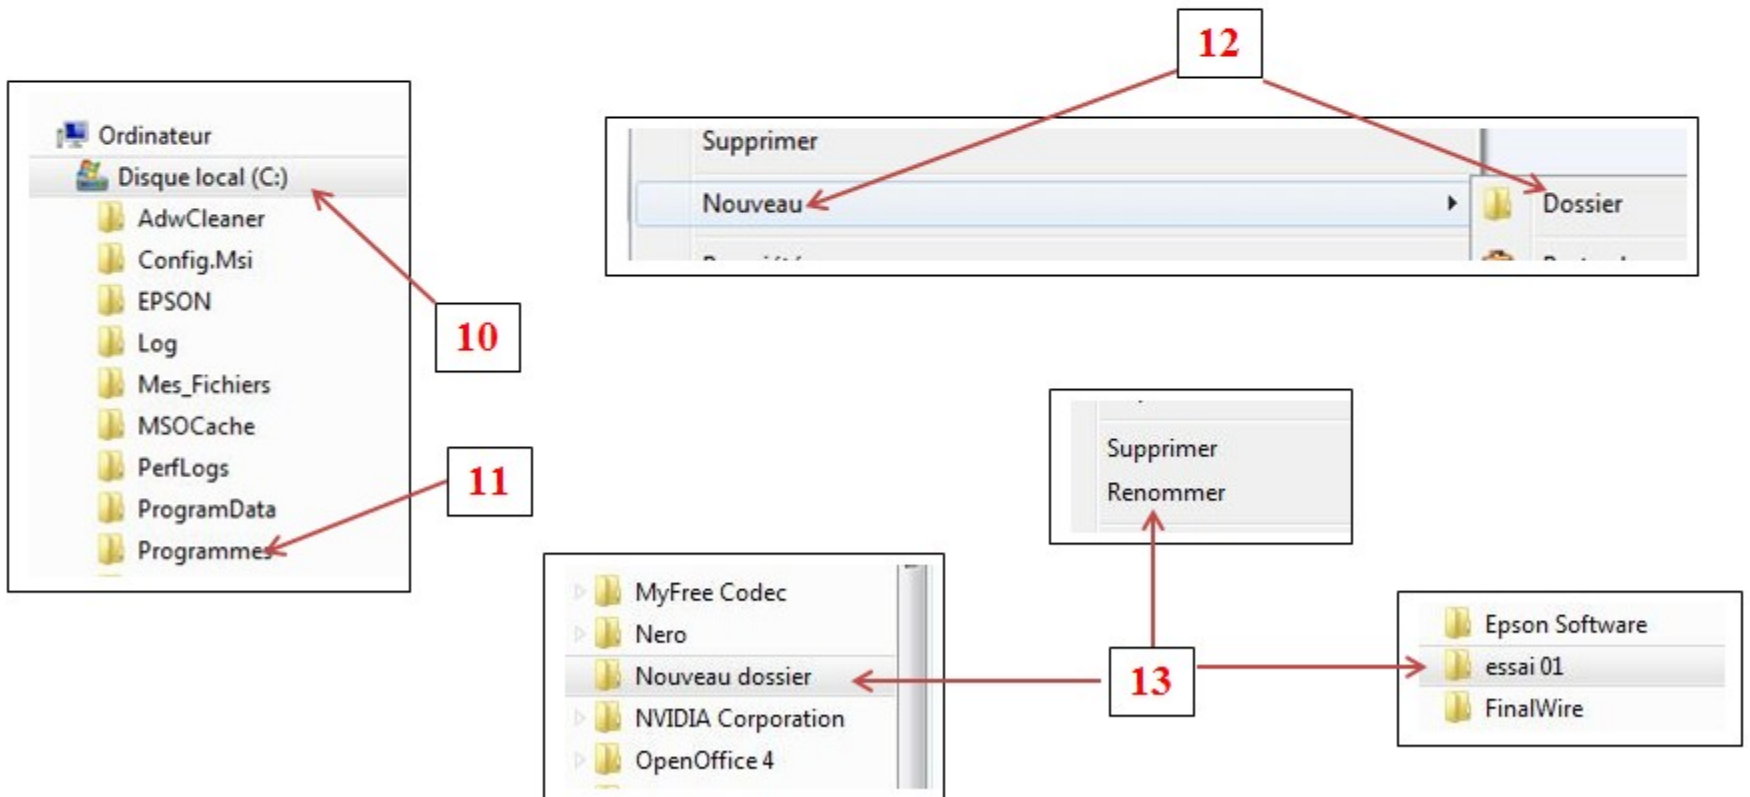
Ordinateur
Disque local (C:)
AdwCleaner
Config.Msi
EPSON
Log
Mes_Fichiers
MSOCache
PerfLogs
ProgramData
Programmes

10

11

12

Supprimer
Nouveau
Dossier
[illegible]

Supprimer
Renommer

MyFree Codec
Nero
Nouveau dossier
NVIDIA Corporation
OpenOffice 4

13

Epson Software
essai 01
FinalWire